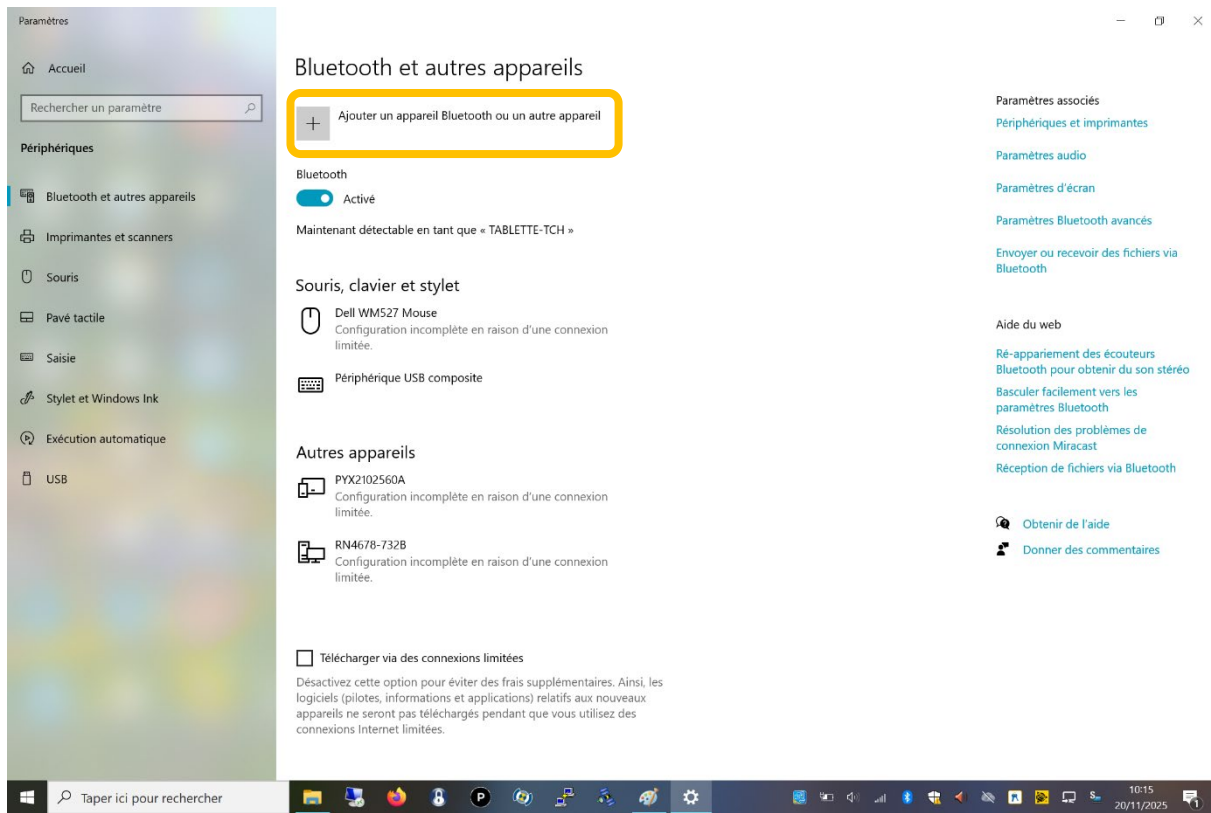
Paramètres

Accueil

Rechercher un paramètre

Périphériques

Bluetooth et autres appareils

Imprimantes et scanners

Souris

Pavé tactile

Saisie

Stylet et Windows Ink

Exécution automatique

USB

Bluetooth et autres appareils

Ajouter un appareil Bluetooth ou un autre appareil

Bluetooth

Activé

Maintenant détectable en tant que « TABLETTE-TCH »

Souris, clavier et stylet

Dell WM527 Mouse
Configuration incomplète en raison d'une connexion limitée.

Périphérique USB composite

Autres appareils

PYX2102560A
Configuration incomplète en raison d'une connexion limitée.

RN4678-732B
Configuration incomplète en raison d'une connexion limitée.

Télécharger via des connexions limitées

Désactivez cette option pour éviter des frais supplémentaires. Ainsi, les logiciels (pilotes, informations et applications) relatifs aux nouveaux appareils ne seront pas téléchargés pendant que vous utilisez des connexions Internet limitées.

Paramètres associés

Périphériques et imprimantes

Paramètres audio

Paramètres d'écran

Paramètres Bluetooth avancés

Envoyer ou recevoir des fichiers via Bluetooth

Aide du web

Ré-appariement des écouteurs Bluetooth pour obtenir du son stéréo

Basculer facilement vers les paramètres Bluetooth

Résolution des problèmes de connexion Miracast

Réception de fichiers via Bluetooth

Obtenir de l'aide

Donner des commentaires

Taper ici pour rechercher

10:15
20/11/2025